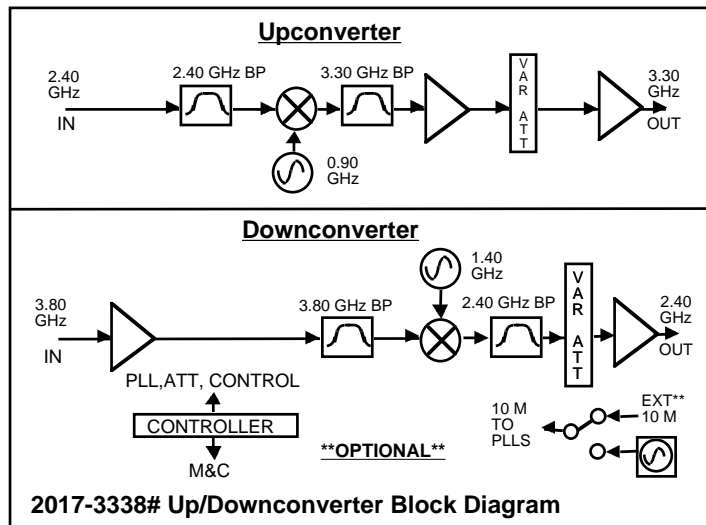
Upconverter

2.40 GHz IN

2.40 GHz BP

3.30 GHz BP

0.90 GHz

VAR ATT

3.30 GHz OUT

Downconverter

1.40 GHz

3.80 GHz IN

3.80 GHz BP

2.40 GHz BP

VAR ATT

2.40 GHz OUT

PLL,ATT, CONTROL

CONTROLLER

M&C

**OPTIONAL**

10 M TO PLLS

EXT** 10 M

2017-3338# Up/Downconverter Block Diagram